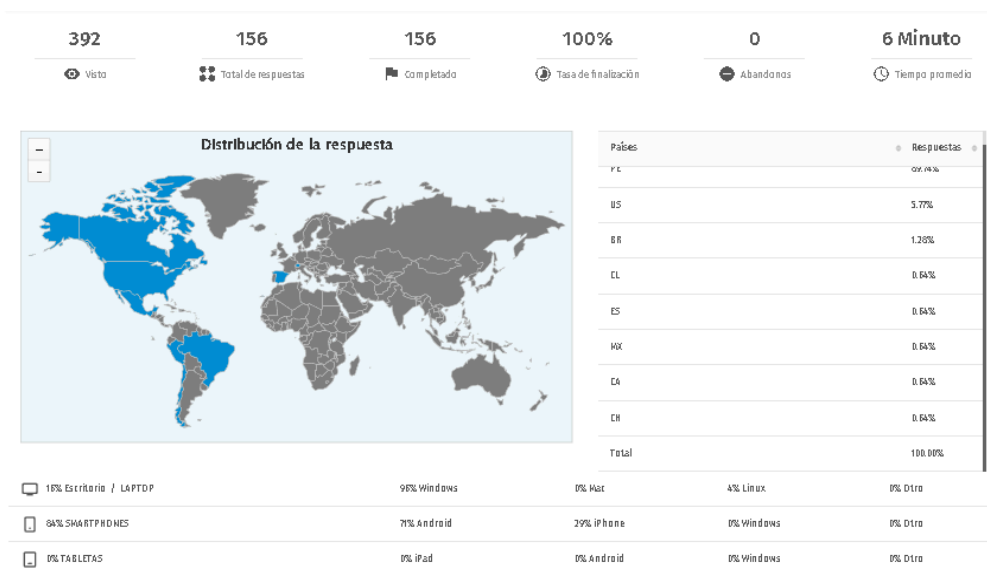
392
Visto

156
Total de respuestas

156
Completado

100%
Tasa de finalización

0
Abandonos

6 Minuto
Tiempo promedio

Distribución de la respuesta

| Países | Respuestas |
|---|---|
| PE | 89.74% |
| US | 5.77% |
| BR | 1.28% |
| CL | 0.64% |
| ES | 0.64% |
| MX | 0.64% |
| CA | 0.64% |
| CH | 0.64% |
| Total | 100.00% |

| | | | | |
|---|---|---|---|---|
| 16% Escritorio / LAPTOP | 96% Windows | 0% Mac | 4% Linux | 0% Otro |
| 84% SMARTPHONES | 71% Android | 29% iPhone | 0% Windows | 0% Otro |
| 0% TABLETAS | 0% iPad | 0% Android | 0% Windows | 0% Otro |